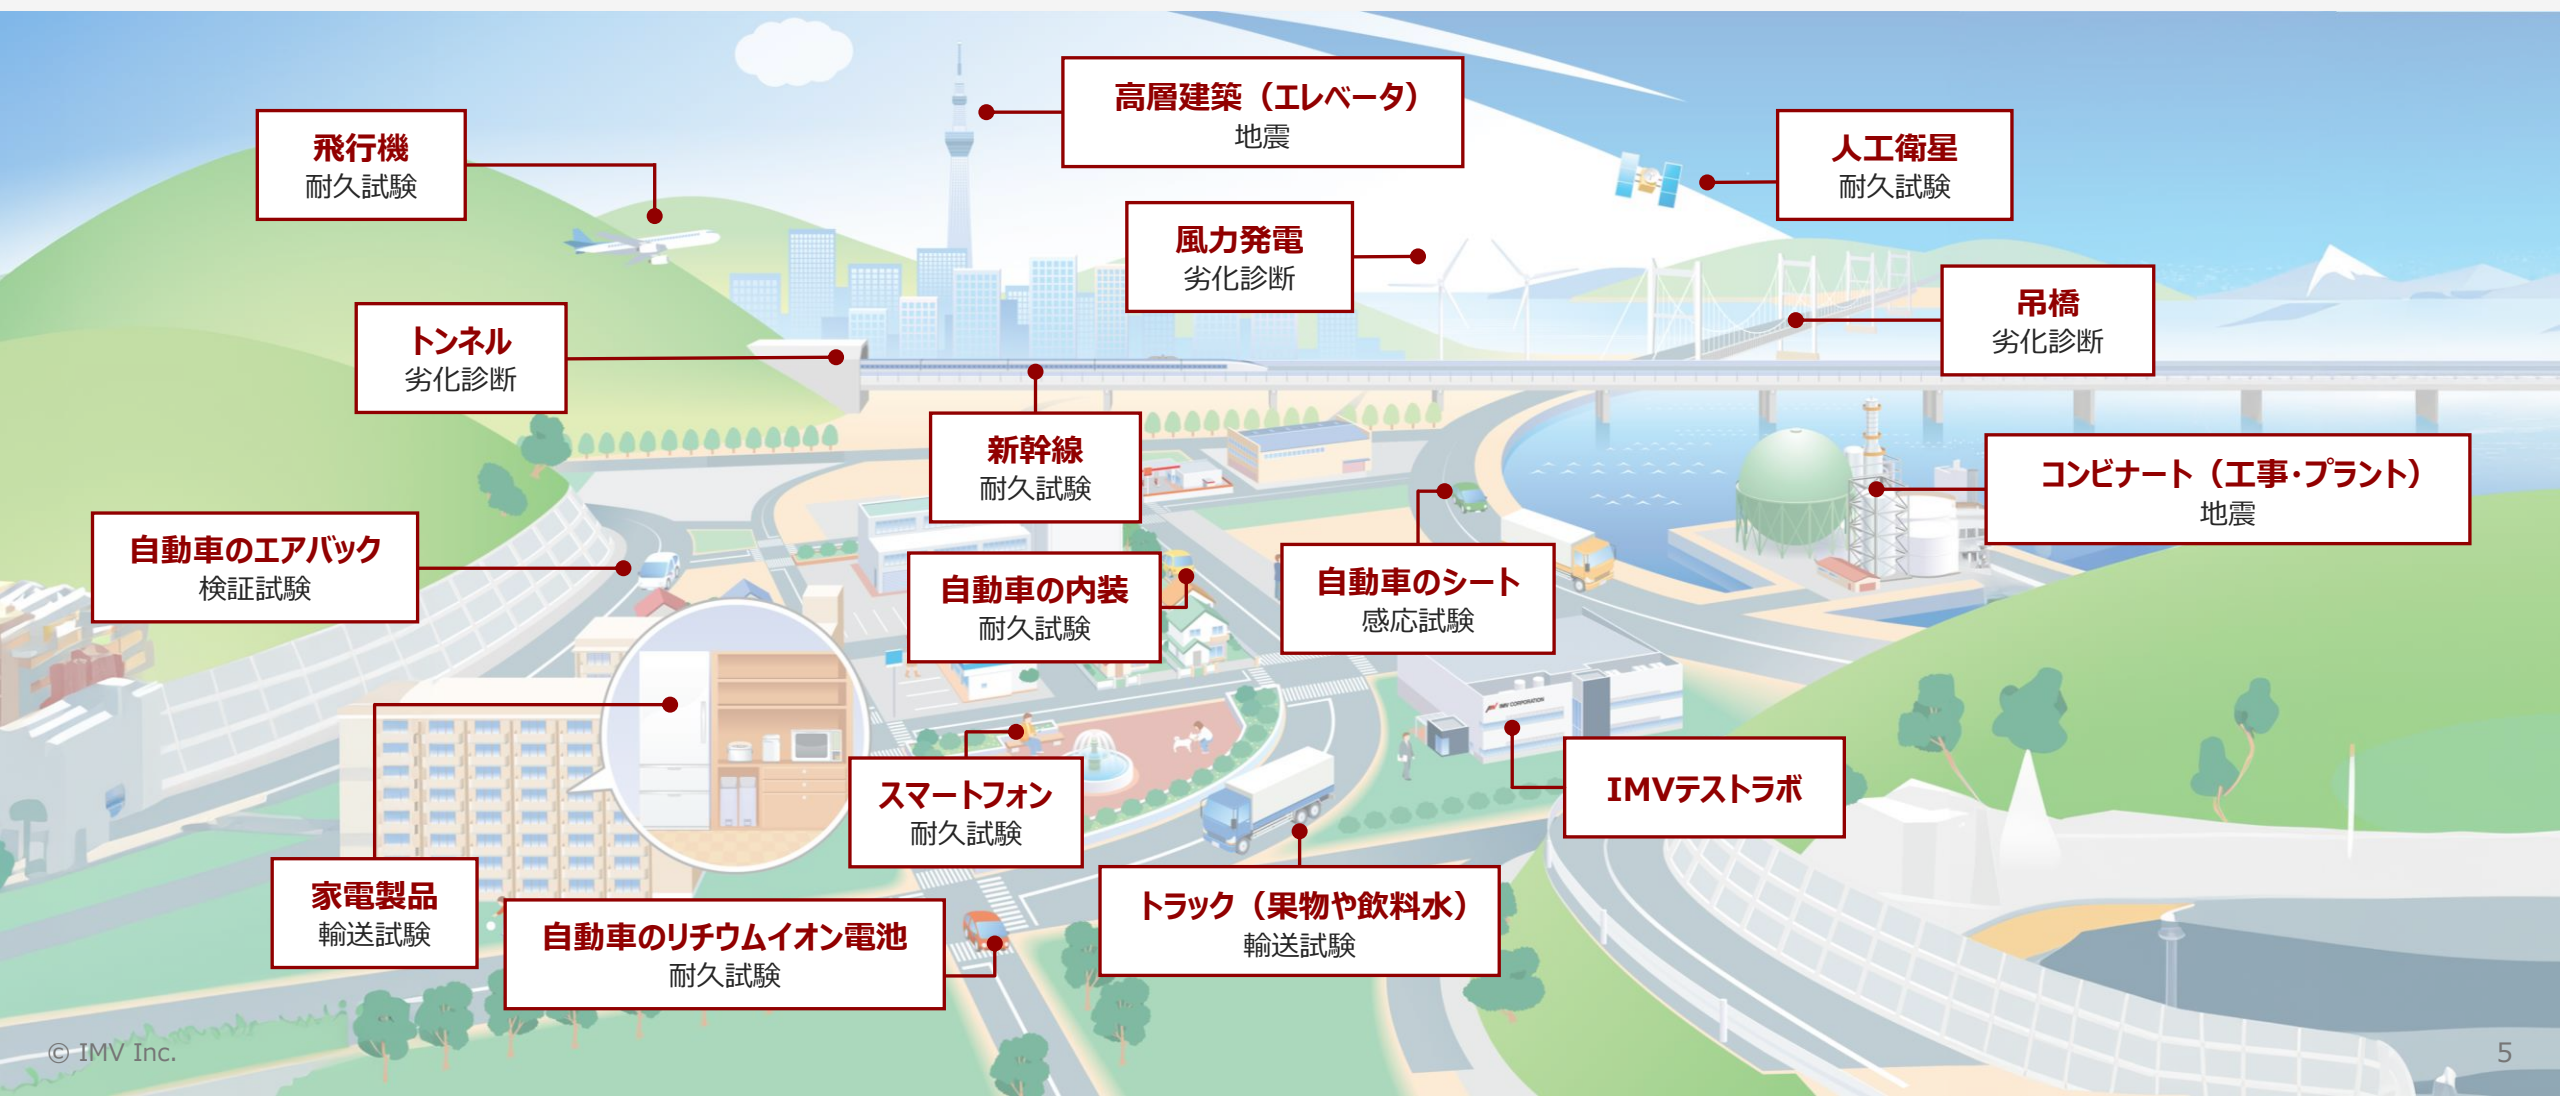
高層建築（エレベータ）
地震

飛行機
耐久試験

人工衛星
耐久試験

風力発電
劣化診断

吊橋
劣化診断

トンネル
劣化診断

新幹線
耐久試験

コンビナート（工事・プラント）
地震

自動車のエアバック
検証試験

自動車の内装
耐久試験

自動車のシート
感応試験

IMVテストラボ

スマートフォン
耐久試験

家電製品
輸送試験

自動車のリチウムイオン電池
耐久試験

トラック（果物や飲料水）
輸送試験

© IMV Inc.

5